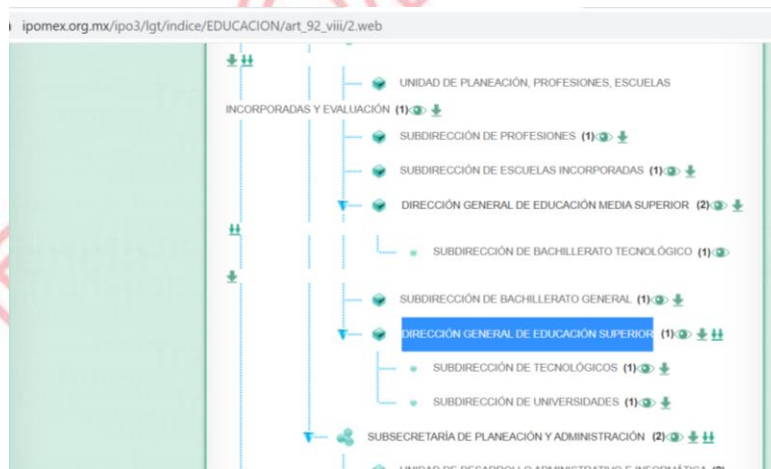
ipomex.org.mx/ipo3/lgt/indice/EDUCACION/art_92_viii/2.web

UNIDAD DE PLANEACIÓN, PROFESIONES, ESCUELAS INCORPORADAS Y EVALUACIÓN (1)

SUBDIRECCIÓN DE PROFESIONES (1)

SUBDIRECCIÓN DE ESCUELAS INCORPORADAS (1)

DIRECCIÓN GENERAL DE EDUCACIÓN MEDIA SUPERIOR (2)

SUBDIRECCIÓN DE BACHILLERATO TECNOLÓGICO (1)

SUBDIRECCIÓN DE BACHILLERATO GENERAL (1)

DIRECCIÓN GENERAL DE EDUCACIÓN SUPERIOR (1)

SUBDIRECCIÓN DE TECNOLÓGICOS (1)

SUBDIRECCIÓN DE UNIVERSIDADES (1)

SUBSECRETARÍA DE PLANEACIÓN Y ADMINISTRACIÓN (2)

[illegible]